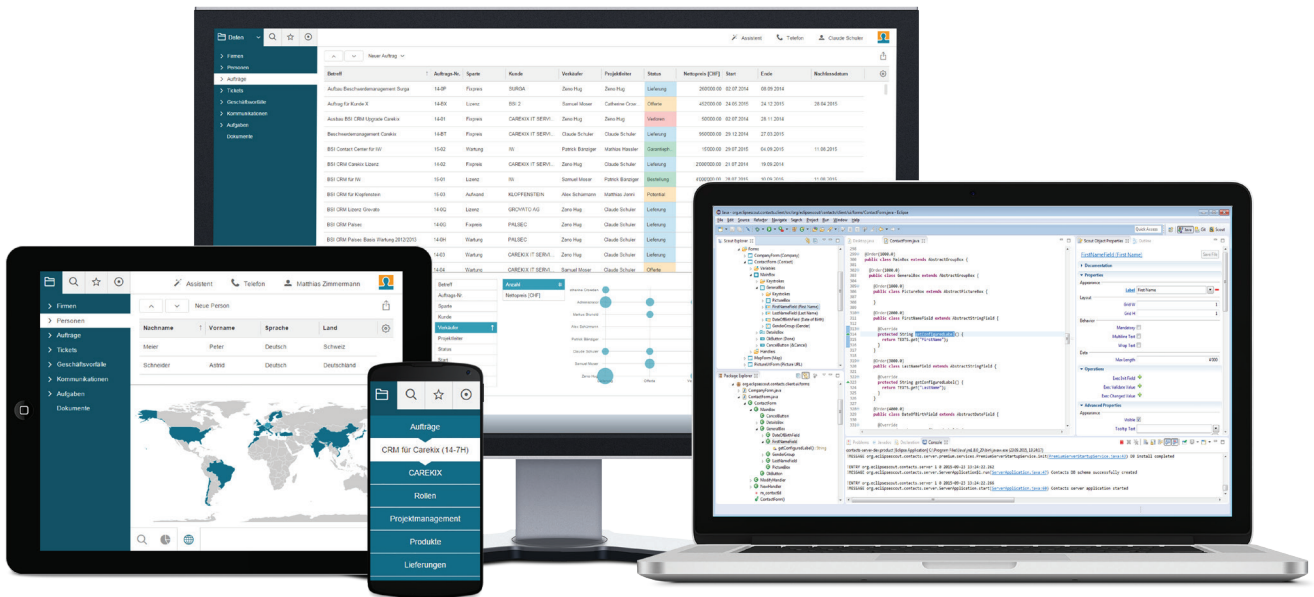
Daten

Assistent Telefon Claude Schuler

Firmen
Personen
Aufträge
Tickets
Geschäftsvorfälle
Kommunikationen
Aufgaben
Dokumente

Neuer Auftrag

| Betreff | Auftrags-Nr. | Sparte | Kunde | Verkäufer | Projektleiter | Status | Nettopreis [CHF] | Start | Ende | Nachkaufsdatum |
|---|---|---|---|---|---|---|---|---|---|---|
| Aufbau Beschwerdemanagement Surga | 14-0P | Projekte | SURGIA | Zeno Hug | Zeno Hug | Lieferung | 260'000.00 | 02.07.2014 | 08.09.2014 | |
| Aufträge für Kunde X | 14-BX | Lizenz | BSI 2 | Samuel Moser | Catherine Cross | Offerte | 453'000.00 | 24.05.2015 | 24.12.2015 | 28.04.2015 |
| Ausbau BSI CRM Upgrade Carekix | 14-01 | Projekte | CAREKIX IT SERVI... | Zeno Hug | Zeno Hug | Verloren | 4'000.00 | 23.01.2014 | 28.11.2014 | |
| Beschwerdemanagement Carekix | 14-BT | Projekte | CAREKIX IT SERVI... | Claude Schuler | Claude Schuler | Lieferung | 90'000.00 | 23.12.2014 | 27.03.2015 | |
| BSI Contact Center für IW | 15-02 | Wartung | IW | Patrick Bänziger | Mathias Hassler | Garantieph... | 15'000.00 | 29.07.2015 | 04.09.2015 | 11.06.2015 |
| BSI CRM Carekix Lizenz | 14-02 | Projekte | CAREKIX IT SERVI... | Claude Schuler | Claude Schuler | Lieferung | 2'000'000.00 | 21.07.2014 | 19.08.2014 | |
| BSI CRM für IW | 15-01 | Lizenz | IW | Samuel Moser | Patrick Bänziger | Bestellung | 80'000.00 | 29.07.2015 | 30.09.2015 | 11.06.2015 |
| BSI CRM für Klopfenstein | 15-03 | Aufwand | KLOPFENSTEIN | Alex Schumann | Matthias Jenni | Potential | | | | |
| BSI CRM Lizenz Givrato | 14-0G | Lizenz | GROVATO AG | Zeno Hug | Claude Schuler | Lieferung | | | | |
| BSI CRM Palsec | 14-0G | Projekte | PALSEC | Zeno Hug | Zeno Hug | Lieferung | | | | |
| BSI CRM Palsec Basis Wartung 2012/2013 | 14-0H | Wartung | PALSEC | Zeno Hug | Zeno Hug | Lieferung | | | | |
| | 14-03 | Wartung | CAREKIX IT SERVI... | Claude Schuler | Claude Schuler | Lieferung | | | | |
| | | Wartung | CAREKIX IT SERVI... | Zeno Hug | | Offerte | | | | |

Assistent Telefon Matthias Zimmermann

Firmen
Personen
Aufträge
Tickets
Geschäftsvorfälle
Kommunikationen
Aufgaben
Dokumente

Neue Person

| Nachname | Vorname | Sprache | Land |
|---|---|---|---|
| Meier | Peter | Deutsch | Schweiz |
| Schneider | Astrid | Deutsch | Deutschland |

Betreff
Auftrags-Nr.
Sparte
Kunde
Verkäufer
Projektleiter
Status
Start

Anzahl
Nettopreis [CHF]

Offerte

Aufträge
CRM für Carekix (14-7H)
CAREKIX
Rollen
Projektmanagement
Produkte
Lieferungen

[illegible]